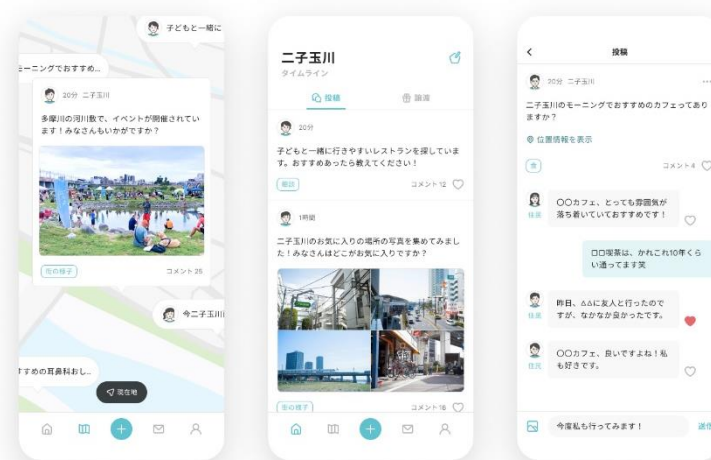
子どもと一緒に

ーニングでおすすめ...

20分 二子玉川

多摩川の河川敷で、イベントが開催されています！みなさんもいかがですか？

街の様子

コメント 25

今二子玉川

すすめの耳鼻科おし...

現在地

二子玉川

タイムライン

投稿

譲渡

20分

子どもと一緒に行きやすいレストランを探しています。おすすめあったら教えてください！

質問

コメント 12

1時間

二子玉川のお気に入りの場所の写真を集めてみました！みなさんはどこがお気に入りですか？

街の様子

コメント 16

投稿

20分 二子玉川

二子玉川のモーニングでおすすめのカフェってありますか？

位置情報を表示

コメント 4

住民

〇〇カフェ、とっても雰囲気が落ち着いていておすすめです！

ロロ喫茶は、かれこれ10年くらい通ってます笑

住民

昨日、△△に友人と行ったのですが、なかなか良かったです。

住民

〇〇カフェ、良いですよね！私も好きです。

今度私も行ってみます！

送信